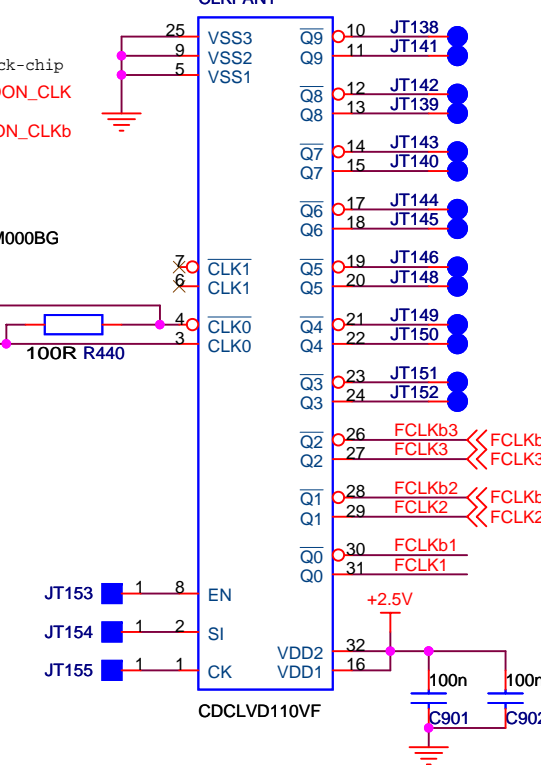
CLKFAN1

ck-chip
ON_CLK
ON_CLKb

M000BG

25 VSS3
9 VSS2
5 VSS1

7 $\overline{CLK1}$
6 CLK1
4 $\overline{CLK0}$
3 CLK0

100R R440

$\overline{Q9}$ 10 JT138
Q9 11 JT141
$\overline{Q8}$ 12 JT142
Q8 13 JT139
$\overline{Q7}$ 14 JT143
Q7 15 JT140
$\overline{Q6}$ 17 JT144
Q6 18 JT145
$\overline{Q5}$ 19 JT146
Q5 20 JT148
$\overline{Q4}$ 21 JT149
Q4 22 JT150
$\overline{Q3}$ 23 JT151
Q3 24 JT152
$\overline{Q2}$ 26 FCLKb3 FCLKb
Q2 27 FCLK3 FCLK3
$\overline{Q1}$ 28 FCLKb2 FCLKb
Q1 29 FCLK2 FCLK2
$\overline{Q0}$ 30 FCLKb1
Q0 31 FCLK1

+2.5V

JT153 1 8 EN
JT154 1 2 SI
JT155 1 1 CK

VDD2 32
VDD1 16

100n C901
100n C902

CDCLVD110VF